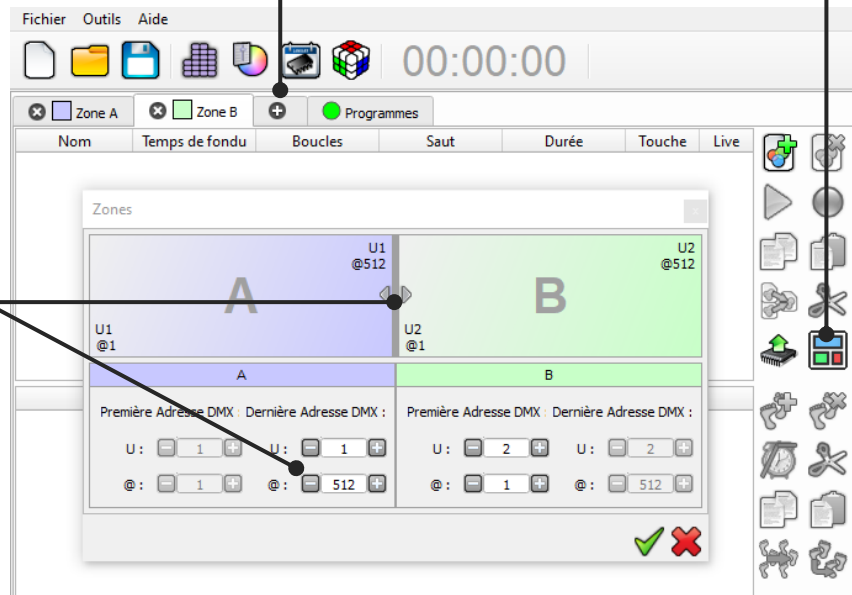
Fichier Outils Aide

00:00:00

Zone A Zone B Programmes

| Nom | Temps de fondu | Boucles | Saut | Durée | Touche | Live |
|---|---|---|---|---|---|---|

Zones

U1
@512

A

U1
@1

U2
@512

B

U2
@1

A

Première Adresse DMX : Dernière Adresse DMX :

U : 1 U : 1

@ : 1 @ : 512

B

Première Adresse DMX : Dernière Adresse DMX :

U : 2 U : 2

@ : 1 @ : 512